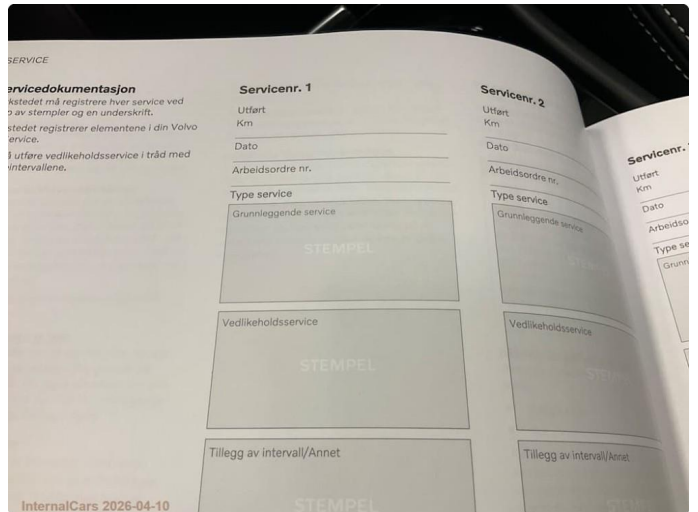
SERVICE

ervicedokumentasjon
kstedet må registrere hver service ved
av stempler og en underskrift.
stedet registrerer elementene i din Volvo
ervice.
å utføre vedlikeholdsservice i tråd med
intervallene.

Servicenr. 1
Utført
Km
Dato
Arbeidsordre nr.
Type service
Grunnleggende service
STEMPEL
Vedlikeholdsservice
STEMPEL
Tillegg av intervall/Annet
STEMPEL

Servicenr. 2
Utført
Km
Dato
Arbeidsordre nr.
Type service
Grunnleggende service
Vedlikeholdsservice
STEMPEL
Tillegg av intervall/Annet
STEMPEL

Servicenr. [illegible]
Utført
Km
Dato
Arbeidso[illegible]
Type se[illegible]
Grunn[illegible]

InternalCars 2026-04-10